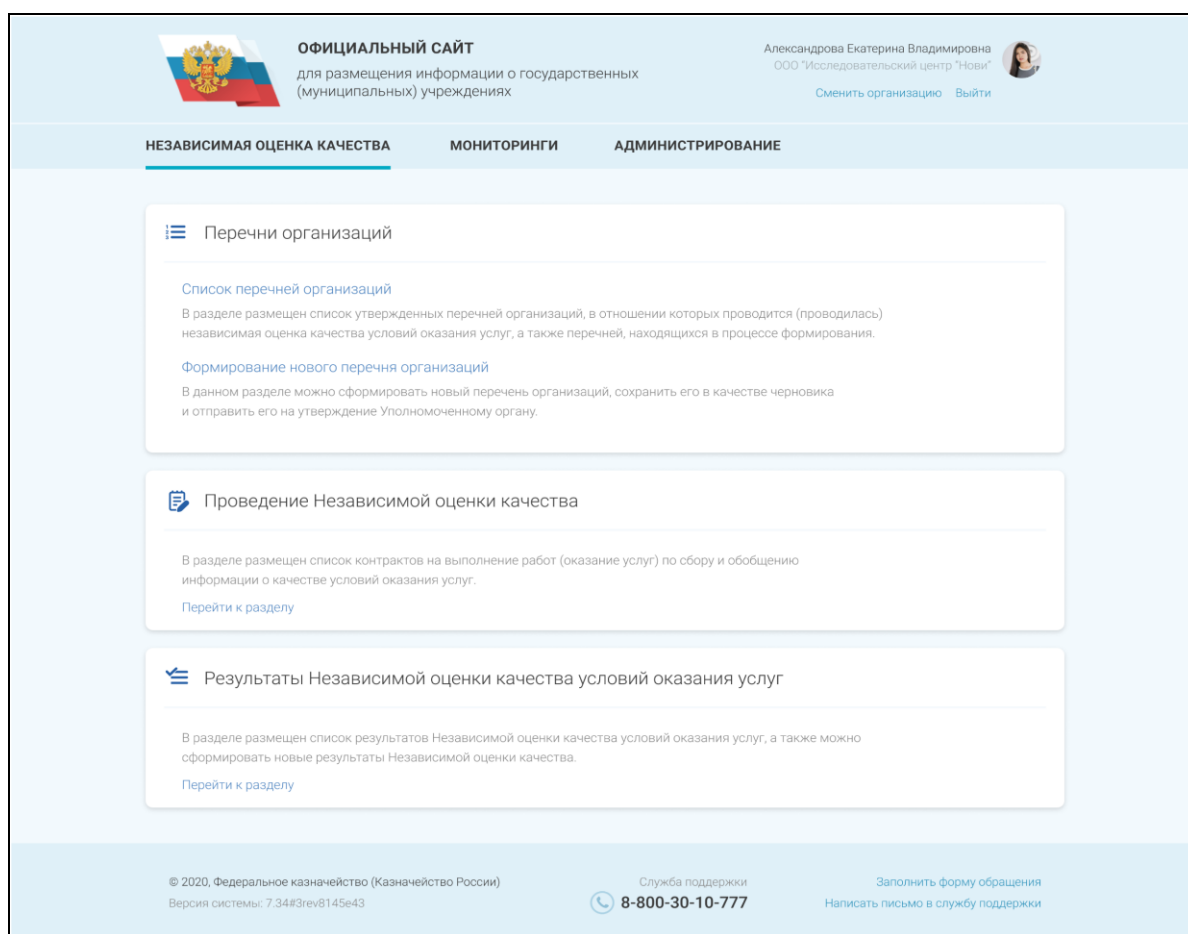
ОФИЦИАЛЬНЫЙ САЙТ
для размещения информации о государственных (муниципальных) учреждениях

Александрова Екатерина Владимировна
ООО "Исследовательский центр "Нови"
Сменить организацию Выйти

НЕЗАВИСИМАЯ ОЦЕНКА КАЧЕСТВА МОНИТОРИНГИ АДМИНИСТРИРОВАНИЕ

Перечни организаций

Список перечней организаций
В разделе размещен список утвержденных перечней организаций, в отношении которых проводится (проводилась) независимая оценка качества условий оказания услуг, а также перечней, находящихся в процессе формирования.

Формирование нового перечня организаций
В данном разделе можно сформировать новый перечень организаций, сохранить его в качестве черновика и отправить его на утверждение Уполномоченному органу.

Проведение Независимой оценки качества

В разделе размещен список контрактов на выполнение работ (оказание услуг) по сбору и обобщению информации о качестве условий оказания услуг.
Перейти к разделу

Результаты Независимой оценки качества условий оказания услуг

В разделе размещен список результатов Независимой оценки качества условий оказания услуг, а также можно сформировать новые результаты Независимой оценки качества.
Перейти к разделу

© 2020, Федеральное казначейство (Казначейство России)
Версия системы: 7.34#3rev8145e43

Служба поддержки
8-800-30-10-777

Заполнить форму обращения
Написать письмо в службу поддержки